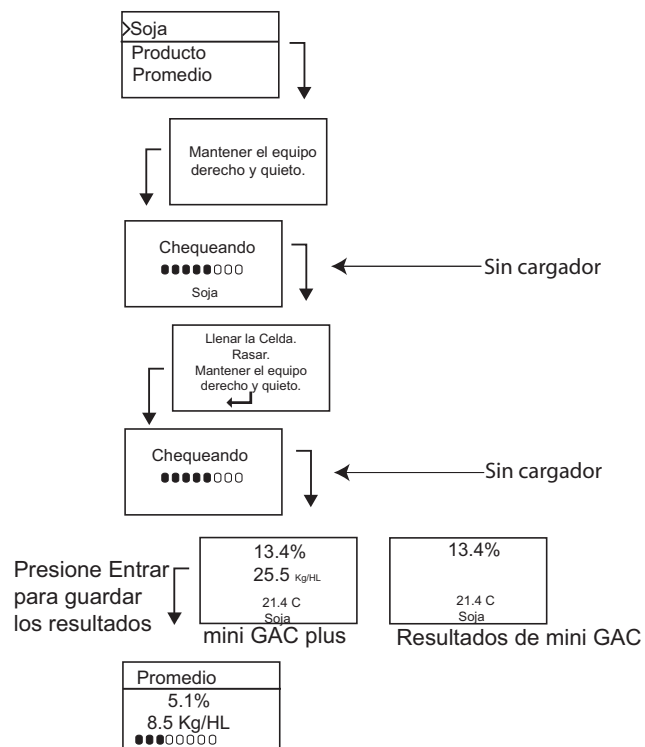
>Soja
Producto
Promedio

Mantener el equipo derecho y quieto.

Chequeando
●●●●●○○○
Soja

Sin cargador

Llenar la Celda.
Rasar.
Mantener el equipo derecho y quieto.

Chequeando
●●●●●○○○

Sin cargador

Presione Entrar para guardar los resultados

13.4%
25.5 Kg/HL
21.4 C
Soja

mini GAC plus

13.4%
21.4 C
Soja

Resultados de mini GAC

Promedio
5.1%
8.5 Kg/HL
●●●○○○○○